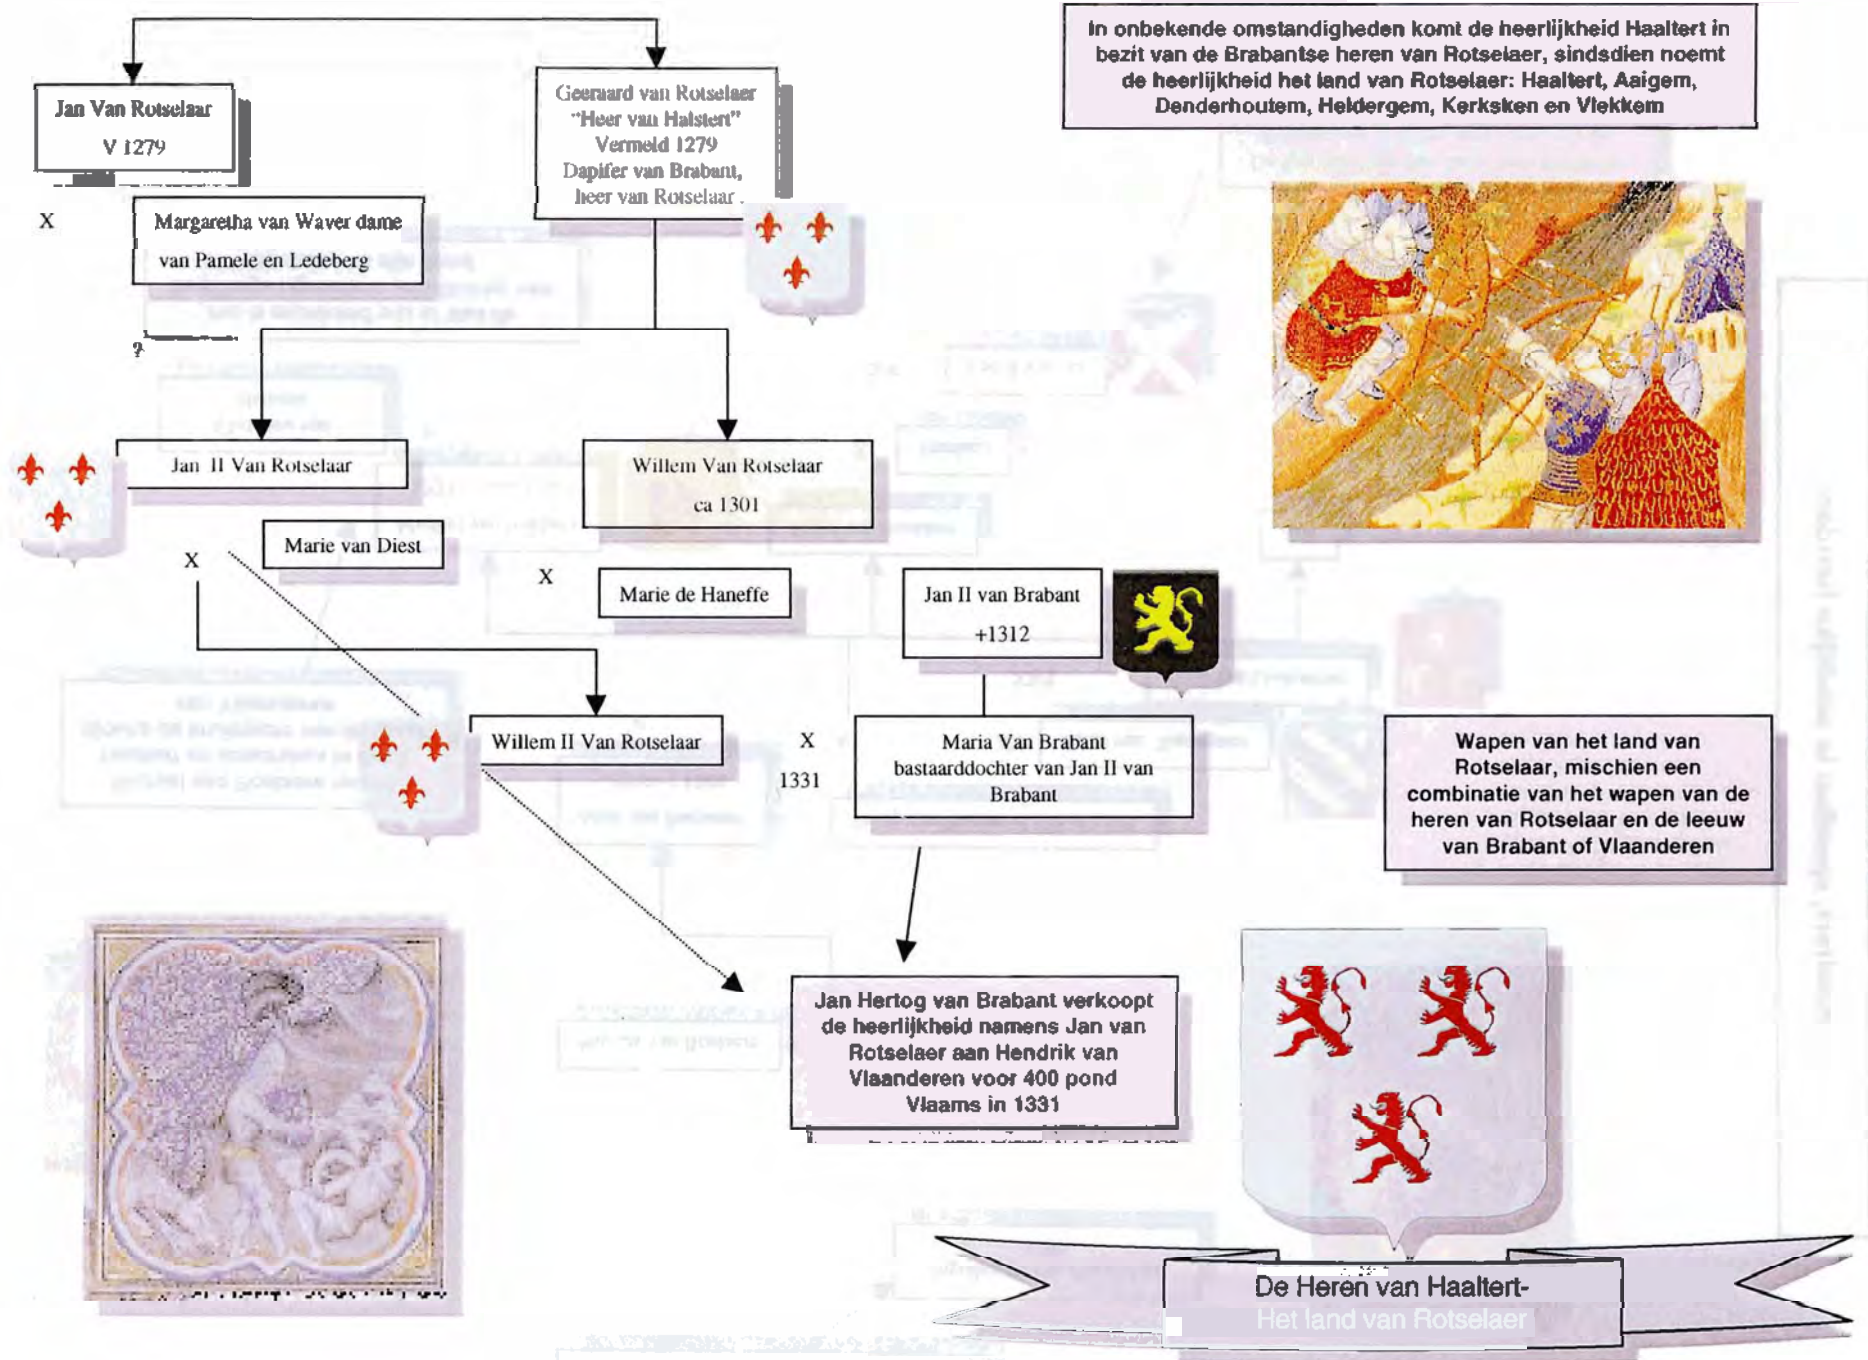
Jan Van Rotselaar
V 1279

Geeraard van Rotselaer
"Heer van Halstert"
Vermeld 1279
Dapifer van Brabant,
heer van Rotselaar

In onbekende omstandigheden komt de heerlijkheid Haaltert in bezit van de Brabantse heren van Rotselaer, sindsdien noemt de heerlijkheid het land van Rotselaer: Haaltert, Aaigem, Denderhoutem, Heldergem, Kerksken en Vlekkem

X

Margaretha van Waver dame
van Pamele en Ledeberg

?

Jan II Van Rotselaar

Willem Van Rotselaar
ca 1301

Marie van Diest

X

X

Marie de Haneffe

Jan II van Brabant
+1312

Willem II Van Rotselaar

X
1331

Maria Van Brabant
bastaarddochter van Jan II van Brabant

Wapen van het land van Rotselaar, mischien een combinatie van het wapen van de heren van Rotselaar en de leeuw van Brabant of Vlaanderen

Jan Hertog van Brabant verkoopt de heerlijkheid namens Jan van Rotselaer aan Hendrik van Vlaanderen voor 400 pond Vlaams in 1331

De Heren van Haaltert-
Het land van Rotselaer